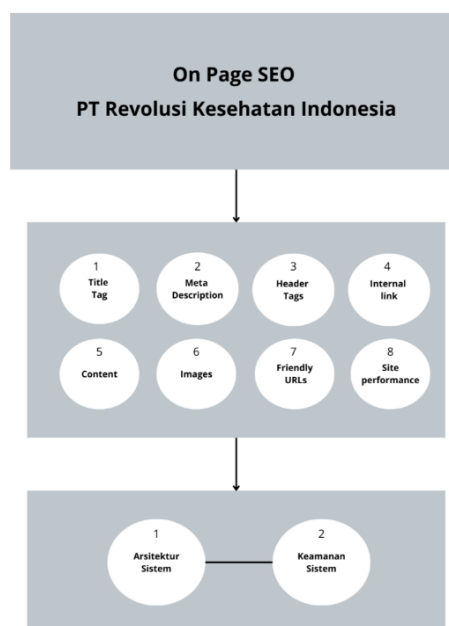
On Page SEO
PT Revolusi Kesehatan Indonesia

1
Title Tag

2
Meta Description

3
Header Tags

4
Internal link

5
Content

6
Images

7
Friendly URLs

8
Site performance

1
Arsitektur Sistem

2
Keamanan Sistem